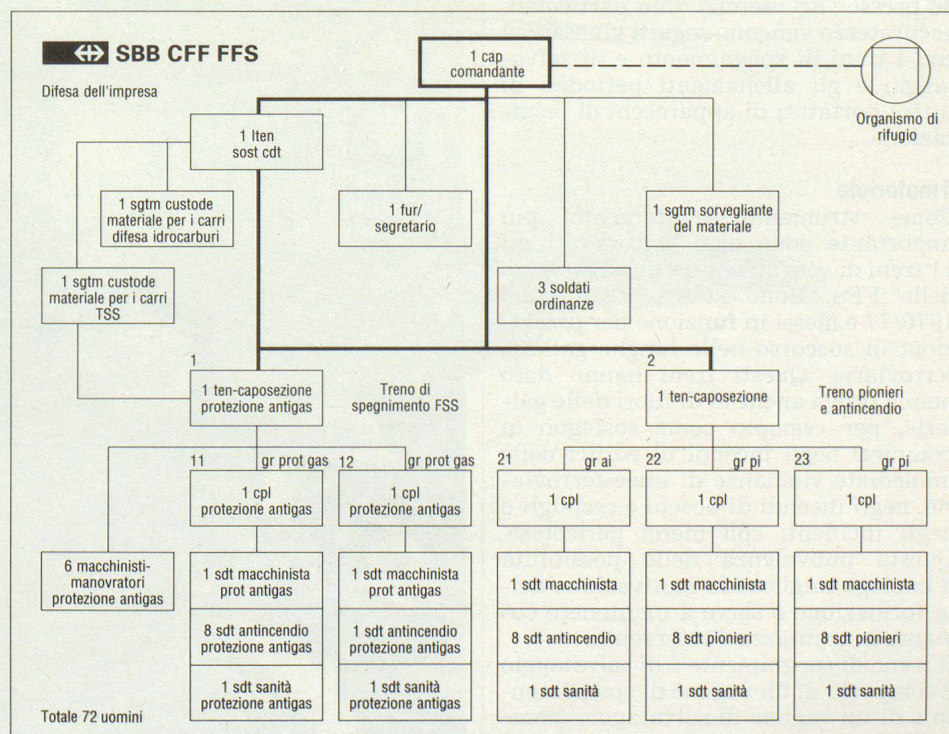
SBB CFF FFS

Difesa dell'impresa

1 cap comandante

Organismo di rifugio

1 lten sost cdt

1 sgtm custode materiale per i carri difesa idrocarburi

1 fur/ segretario

1 sgtm sorvegliante del materiale

1 sgtm custode materiale per i carri TSS

3 soldati ordinanze

1

1 ten-caposezione protezione antigas

Treno di spegnimento FSS

2

1 ten-caposezione

Treno pionieri e antincendio

11 gr prot gas

1 cpl protezione antigas

1 sdt macchinista prot antigas

8 sdt antincendio protezione antigas

1 sdt sanità protezione antigas

12 gr prot gas

1 cpl protezione antigas

1 sdt macchinista prot antigas

1 sdt antincendio protezione antigas

1 sdt sanità protezione antigas

21 gr ai

1 cpl

1 sdt macchinista

8 sdt antincendio

1 sdt sanità

22 gr pi

1 cpl

1 sdt macchinista

8 sdt pionieri

1 sdt sanità

23 gr pi

1 cpl

1 sdt macchinista

8 sdt pionieri

1 sdt sanità

6 macchinisti-manovratori protezione antigas

Totale 72 uomini